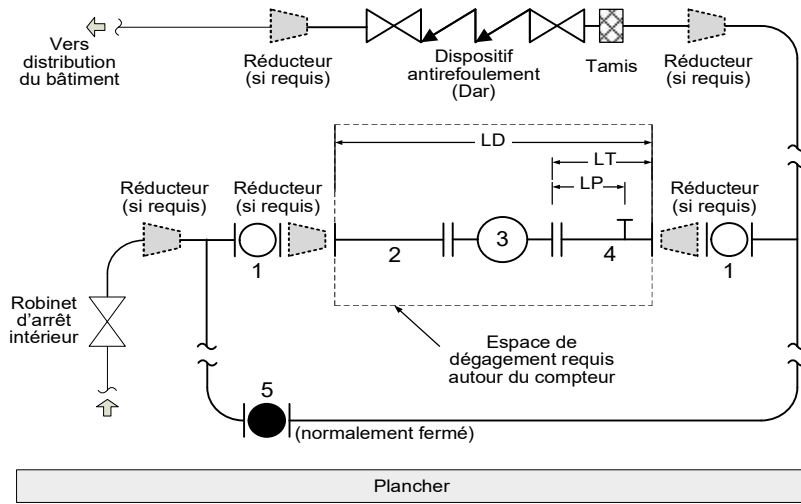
Vers distribution du bâtiment

Réducteur (si requis)

Dispositif antirefoulement (Dar)

Tamis

Réducteur (si requis)

LD

LT

LP

Réducteur (si requis)

Réducteur (si requis)

Réducteur (si requis)

1

2

3

4

1

Robinet d'arrêt intérieur

Espace de dégagement requis autour du compteur

5

(normalement fermé)

Plancher